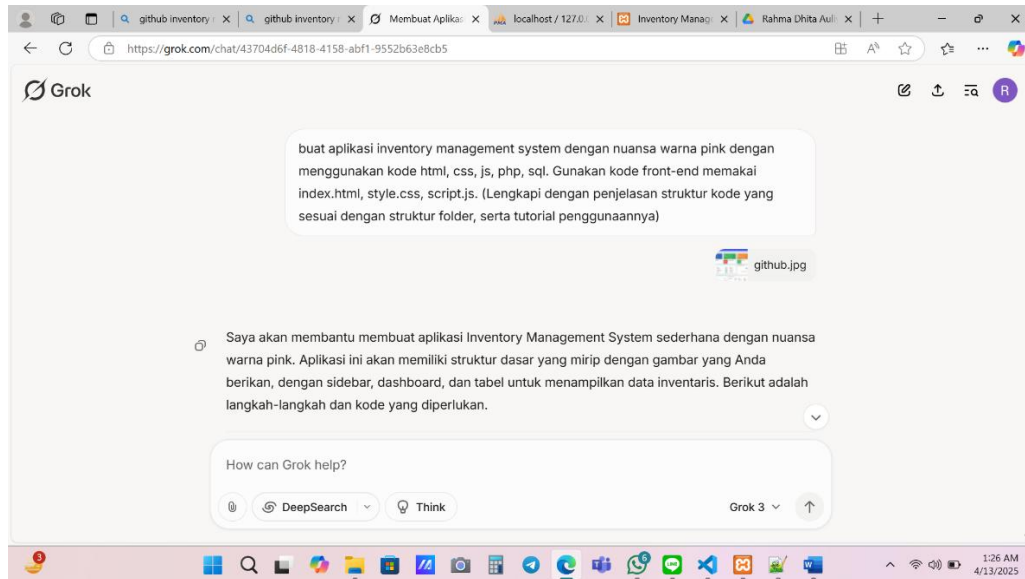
github inventory | × github inventory | × Membuat Aplikas × localhost / 127.0. × Inventory Manag × Rahma Dhita Aul × +

https://grok.com/chat/43704d6f-4818-4158-abf1-9552b63e8cb5

Grok

buat aplikasi inventory management system dengan nuansa warna pink dengan menggunakan kode html, css, js, php, sql. Gunakan kode front-end memakai index.html, style.css, script.js. (Lengkapi dengan penjelasan struktur kode yang sesuai dengan struktur folder, serta tutorial penggunaannya)

github.jpg

Saya akan membantu membuat aplikasi Inventory Management System sederhana dengan nuansa warna pink. Aplikasi ini akan memiliki struktur dasar yang mirip dengan gambar yang Anda berikan, dengan sidebar, dashboard, dan tabel untuk menampilkan data inventaris. Berikut adalah langkah-langkah dan kode yang diperlukan.

How can Grok help?

DeepSearch Think Grok 3

3

1:26 AM
4/13/2025